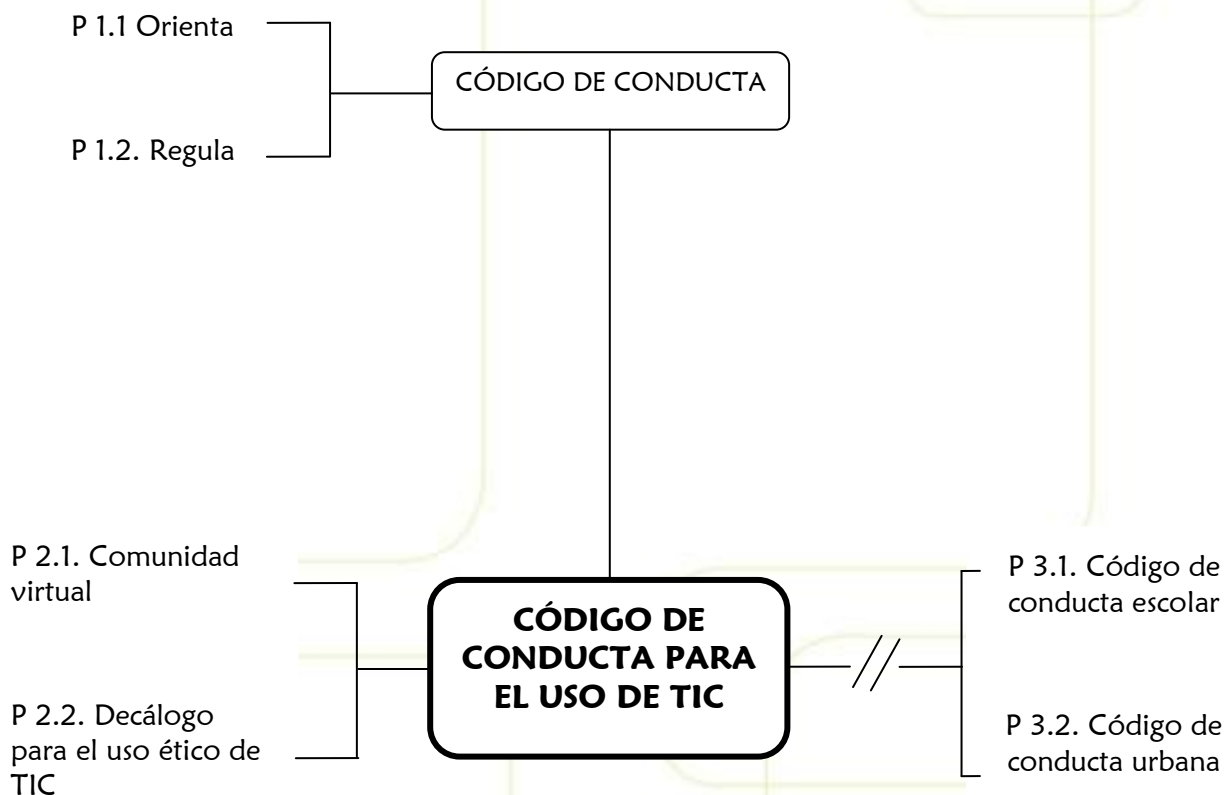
P 1.1 Orienta

P 1.2. Regula

CÓDIGO DE CONDUCTA

P 2.1. Comunidad virtual

P 2.2. Decálogo para el uso ético de TIC

CÓDIGO DE CONDUCTA PARA EL USO DE TIC

P 3.1. Código de conducta escolar

P 3.2. Código de conducta urbana